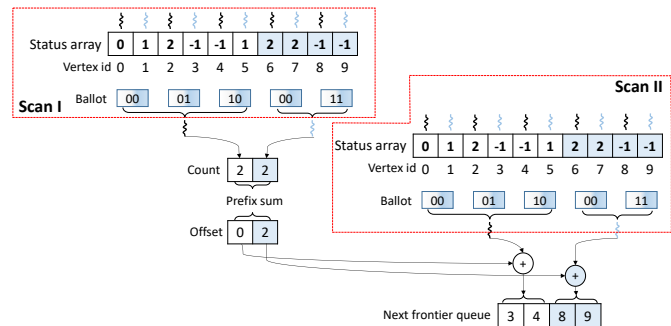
Status array

| 0 | 1 | 2 | -1 | -1 | 1 | 2 | 2 | -1 | -1 |
|---|---|---|---|---|---|---|---|---|---|

Vertex id 0 1 2 3 4 5 6 7 8 9

Scan I

Ballot 00 01 10 00 11

Count 2 2

Prefix sum

Offset 0 2

Scan II

Status array

| 0 | 1 | 2 | -1 | -1 | 1 | 2 | 2 | -1 | -1 |
|---|---|---|---|---|---|---|---|---|---|

Vertex id 0 1 2 3 4 5 6 7 8 9

Ballot 00 01 10 00 11

+ +

Next frontier queue 3 4 8 9